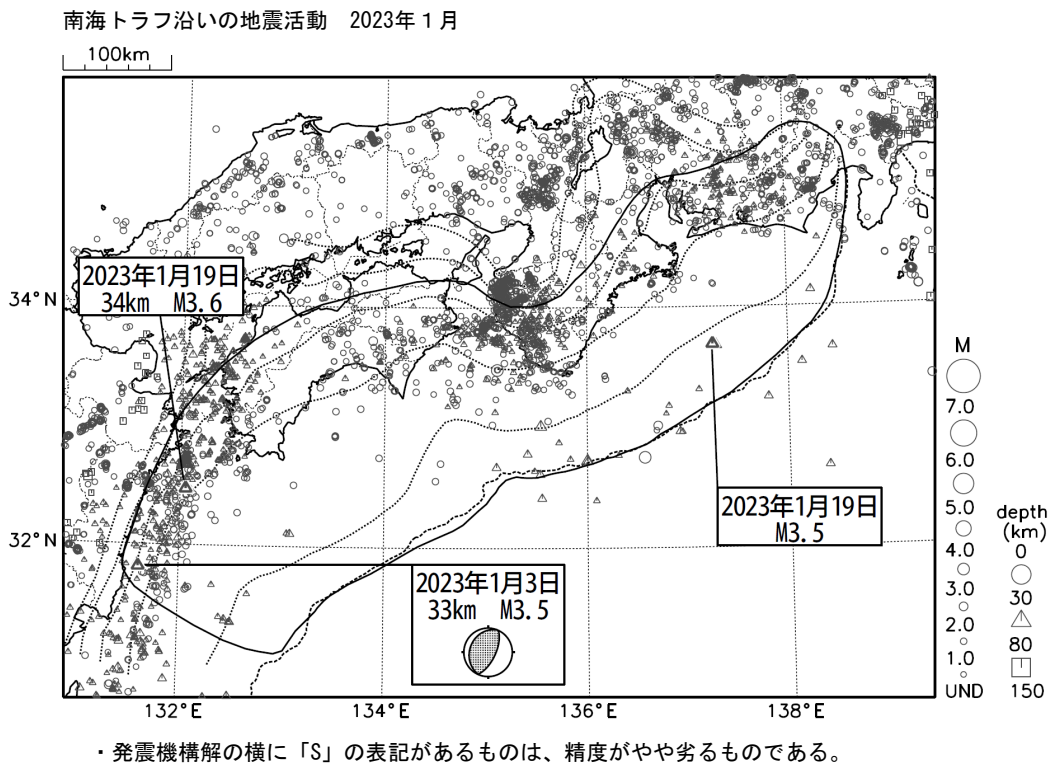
南海トラフ沿いの地震活動　2023年１月

100km

2023年1月19日
34km　M3.6

34°N

32°N

2023年1月19日
M3.5

2023年1月3日
33km　M3.5

132°E　134°E　136°E　138°E

M
7.0
6.0
5.0
4.0
3.0
2.0
1.0
UND

depth
(km)
0
30
80
150

・発震機構解の横に「S」の表記があるものは、精度がやや劣るものである。